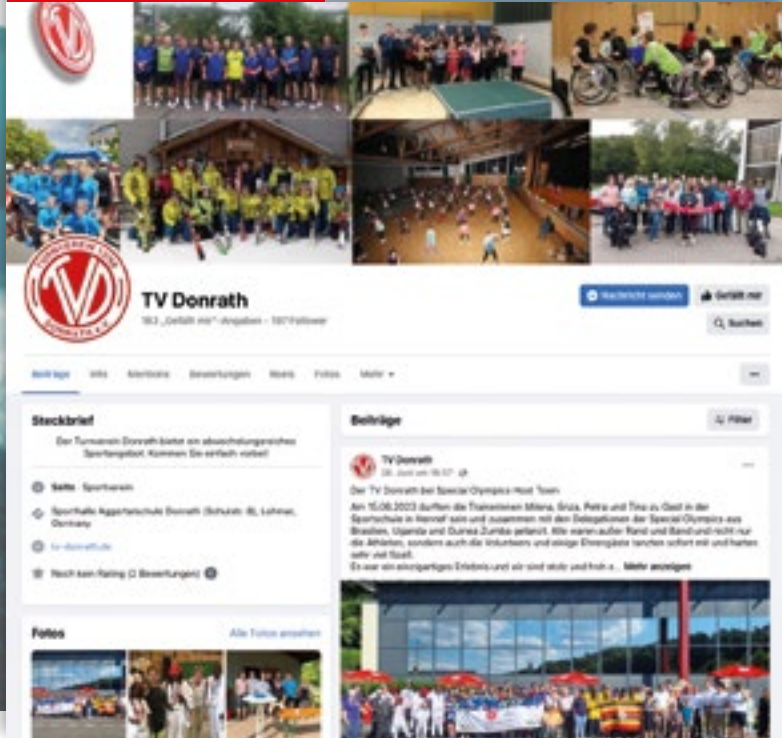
TV Donrath

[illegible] „Gefällt mir"-Angaben • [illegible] Follower

Nachricht senden

Gefällt mir

Suchen

Beiträge Info Mitglieder Bewertungen Reels Fotos Mehr

Steckbrief

Der Turnverein Donrath bietet ein abwechslungsreiches Sportangebot. Kommen Sie einfach vorbei!

Seite · Sportverein

Sporthalle Aggertalschule Donrath (Schulstr. 8), Lohmar, Germany

tv-donrath.de

Noch kein Rating (2 Bewertungen)

Fotos

Alle Fotos anzeigen

Beiträge

Filter

TV Donrath

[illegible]

Der TV Donrath bei Special Olympics Host Town

Am 15.06.2023 durften die Trainerinnen Milena, Sriza, Petra und Tina zu Gast in der Sporthalle in Hennef sein und zusammen mit den Delegationen der Special Olympics aus Brasilien, Uganda und Guinea Zumba getanzt. Wir waren außer Rand und Band und nicht nur die Athleten, sondern auch die Volunteers und einige Ehrengäste tanzten sofort mit und hatten sehr viel Spaß.

Es war ein einzigartiges Erlebnis und wir sind stolz und froh a... Mehr anzeigen